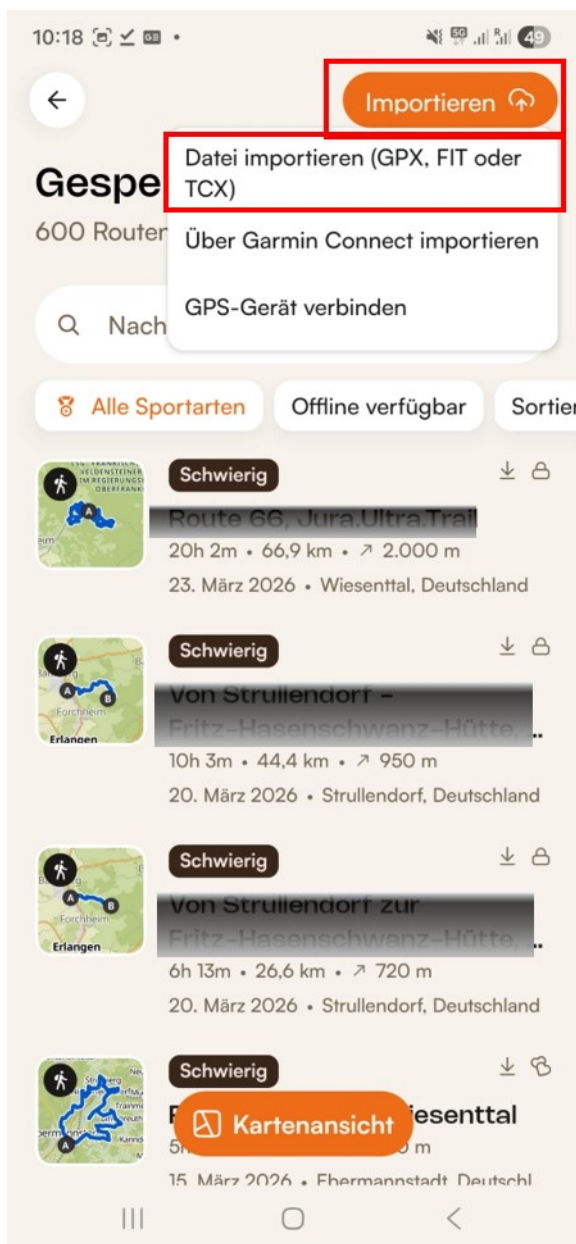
10:18 49

Importieren

Datei importieren (GPX, FIT oder TCX)

Über Garmin Connect importieren

GPS-Gerät verbinden

Gespe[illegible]

600 Router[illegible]

Nach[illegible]

Alle Sportarten

Offline verfügbar

Sortier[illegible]

Schwierig

Route 66, Jura.Ultra.Trail

20h 2m • 66,9 km • ↗ 2.000 m

23. März 2026 • Wiesenttal, Deutschland

Schwierig

Von Strullendorf – Fritz-Hasenschwanz-Hütte, ..

10h 3m • 44,4 km • ↗ 950 m

20. März 2026 • Strullendorf, Deutschland

Forchheim

Erlangen

Schwierig

Von Strullendorf zur Fritz-Hasenschwanz-Hütte, ..

6h 13m • 26,6 km • ↗ 720 m

20. März 2026 • Strullendorf, Deutschland

Forchheim

Erlangen

Schwierig

F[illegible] iesenttal

5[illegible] m

15. März 2026 • Ebermannstadt, Deutschl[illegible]

Kartenansicht